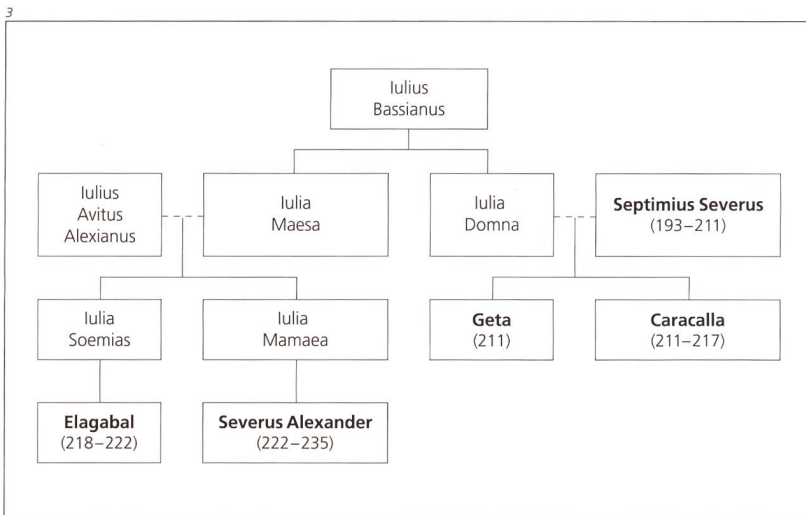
3

Iulius Bassianus

Iulius Avitus Alexianus

Iulia Maesa

Iulia Domna

Septimius Severus (193–211)

Iulia Soemias

Iulia Mamaea

Geta (211)

Caracalla (211–217)

Elagabal (218–222)

Severus Alexander (222–235)